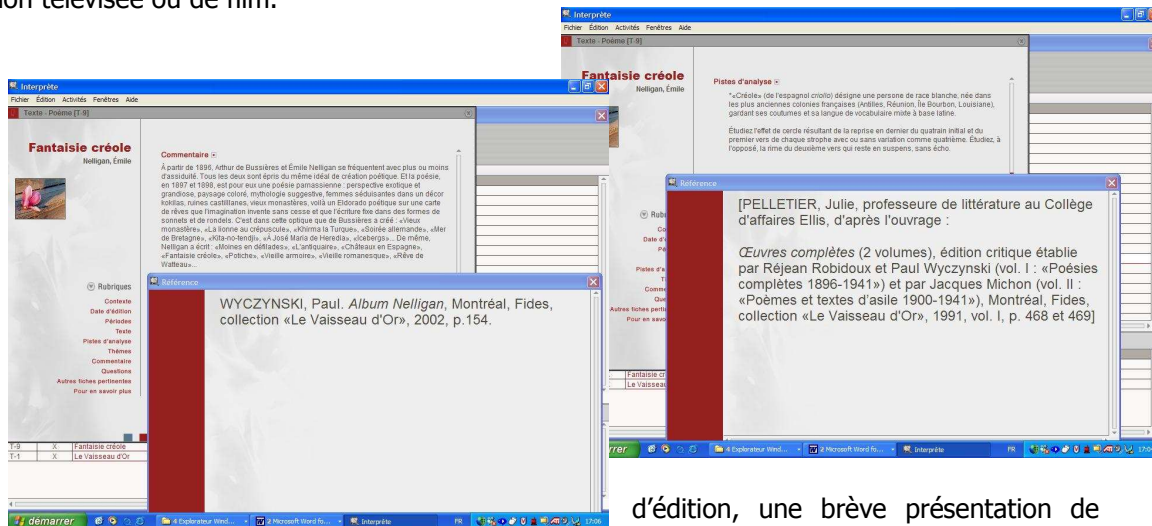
sion télévisée ou de film.

Interprète
Fichier Édition Activités Fenêtres Aide
Texte - Poème [T-9]

Fantaisie créole
Nelligan, Émile

Commentaire

À partir de 1896, Arthur de Bussières et Émile Nelligan se fréquentent avec plus ou moins d'assiduité. Tous les deux sont épris du même idéal de création poétique. Et la poésie, en 1897 et 1898, est pour eux une poésie parnassienne : perspective exotique et grandiose, paysage coloré, mythologie suggestive, femmes séduisantes dans un décor kokilas, ruines castillanes, vieux monastères, voilà un Eldorado poétique sur une carte de rêves que l'imagination invente sans cesse et que l'écriture fixe dans des formes de sonnets et de rondels. C'est dans cette optique que de Bussières a créé : «Vieux monastère», «La lionne au crépuscule», «Khirma la Turque», «Soirée allemande», «Mer de Bretagne», «Kita-no-tendji», «À José Maria de Heredia», «Icebergs»... De même, Nelligan a écrit : «Moines en défilades», «L'antiquaire», «Châteaux en Espagne», «Fantaisie créole», «Potiche», «Vieille armoire», «Vieille romanesque», «Rêve de Watteau»...

Rubriques
Contexte
Date d'édition
Périodes
Texte
Pistes d'analyse
Thèmes
Commentaire
Questions
Autres fiches pertinentes
Pour en savoir plus

Référence
WYCZYNSKI, Paul. Album Nelligan, Montréal, Fides, collection «Le Vaisseau d'Or», 2002, p.154.

| T-9 | X | Fantaisie créole |
| T-1 | X | Le Vaisseau d'Or |

démarrer | 4 Explorateur Wind... | 2 Microsoft Word fo... | Interprète | FR | 17:06

Interprète
Fichier Édition Activités Fenêtres Aide
Texte - Poème [T-9]

Fantaisie créole
Nelligan, Émile

Pistes d'analyse

*«Créole» (de l'espagnol criollo) désigne une persone de race blanche, née dans les plus anciennes colonies françaises (Antilles, Réunion, Île Bourbon, Louisiane), gardant ses coutumes et sa langue de vocabulaire mixte à base latine.

Étudiez l'effet de cercle résultant de la reprise en dernier du quatrain initial et du premier vers de chaque strophe avec ou sans variation comme quatrième. Étudiez, à l'opposé, la rime du deuxième vers qui reste en suspens, sans écho.

Rubriques
Co
Date d'
Pé
Pistes d'a
T
Comme
Que
Autres fiches pertin
Pour en savoi

Référence
[PELLETIER, Julie, professeure de littérature au Collège d'affaires Ellis, d'après l'ouvrage :

Œuvres complètes (2 volumes), édition critique établie par Réjean Robidoux et Paul Wyczynski (vol. I : «Poésies complètes 1896-1941») et par Jacques Michon (vol. II : «Poèmes et textes d'asile 1900-1941»), Montréal, Fides, collection «Le Vaisseau d'Or», 1991, vol. I, p. 468 et 469]

Fantaisie cr
Le Vaisseau

rrer | 4 Explorateur Wind... | 2 Microsoft Word fo... | Interprète | FR | 17:0

d'édition, une brève présentation de